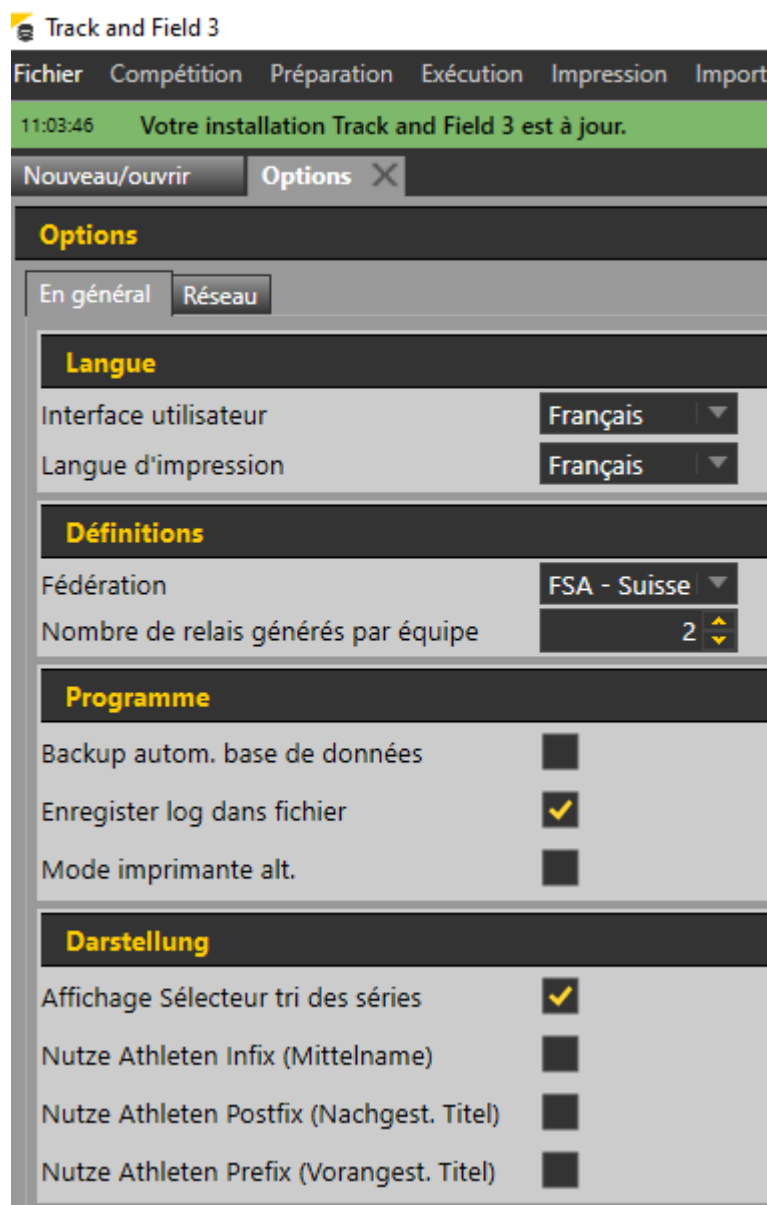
Track and Field 3

Fichier Compétition Préparation Exécution Impression Import

11:03:46 Votre installation Track and Field 3 est à jour.

Nouveau/ouvrir Options

Options

En général Réseau

Langue

Interface utilisateur Français

Langue d'impression Français

Définitions

Fédération FSA - Suisse

Nombre de relais générés par équipe 2

Programme

Backup autom. base de données

Enregister log dans fichier

Mode imprimante alt.

Darstellung

Affichage Sélecteur tri des séries

Nutze Athleten Infix (Mittelname)

Nutze Athleten Postfix (Nachgest. Titel)

Nutze Athleten Prefix (Vorangest. Titel)